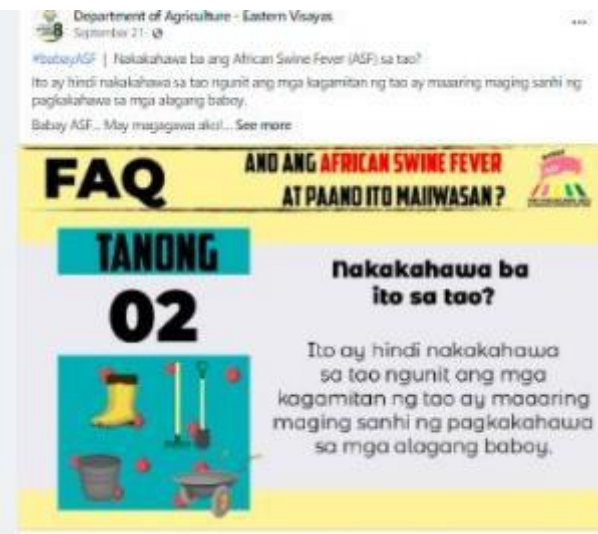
Department of Agriculture - Eastern Visayas
September 21 ·

#BabayASF | Nakakahawa ba ang African Swine Fever (ASF) sa tao?

Ito ay hindi nakakahawa sa tao ngunit ang mga kagamitan ng tao ay maaaring maging sanhi ng pagkakahawa sa mga alagang baboy.

Babay ASF... May magagawa ako!... See more

FAQ

ANO ANG AFRICAN SWINE FEVER AT PAANO ITO MAIIWASAN?

TANONG
02

Nakakahawa ba ito sa tao?

Ito ay hindi nakakahawa sa tao ngunit ang mga kagamitan ng tao ay maaaring maging sanhi ng pagkakahawa sa mga alagang baboy.